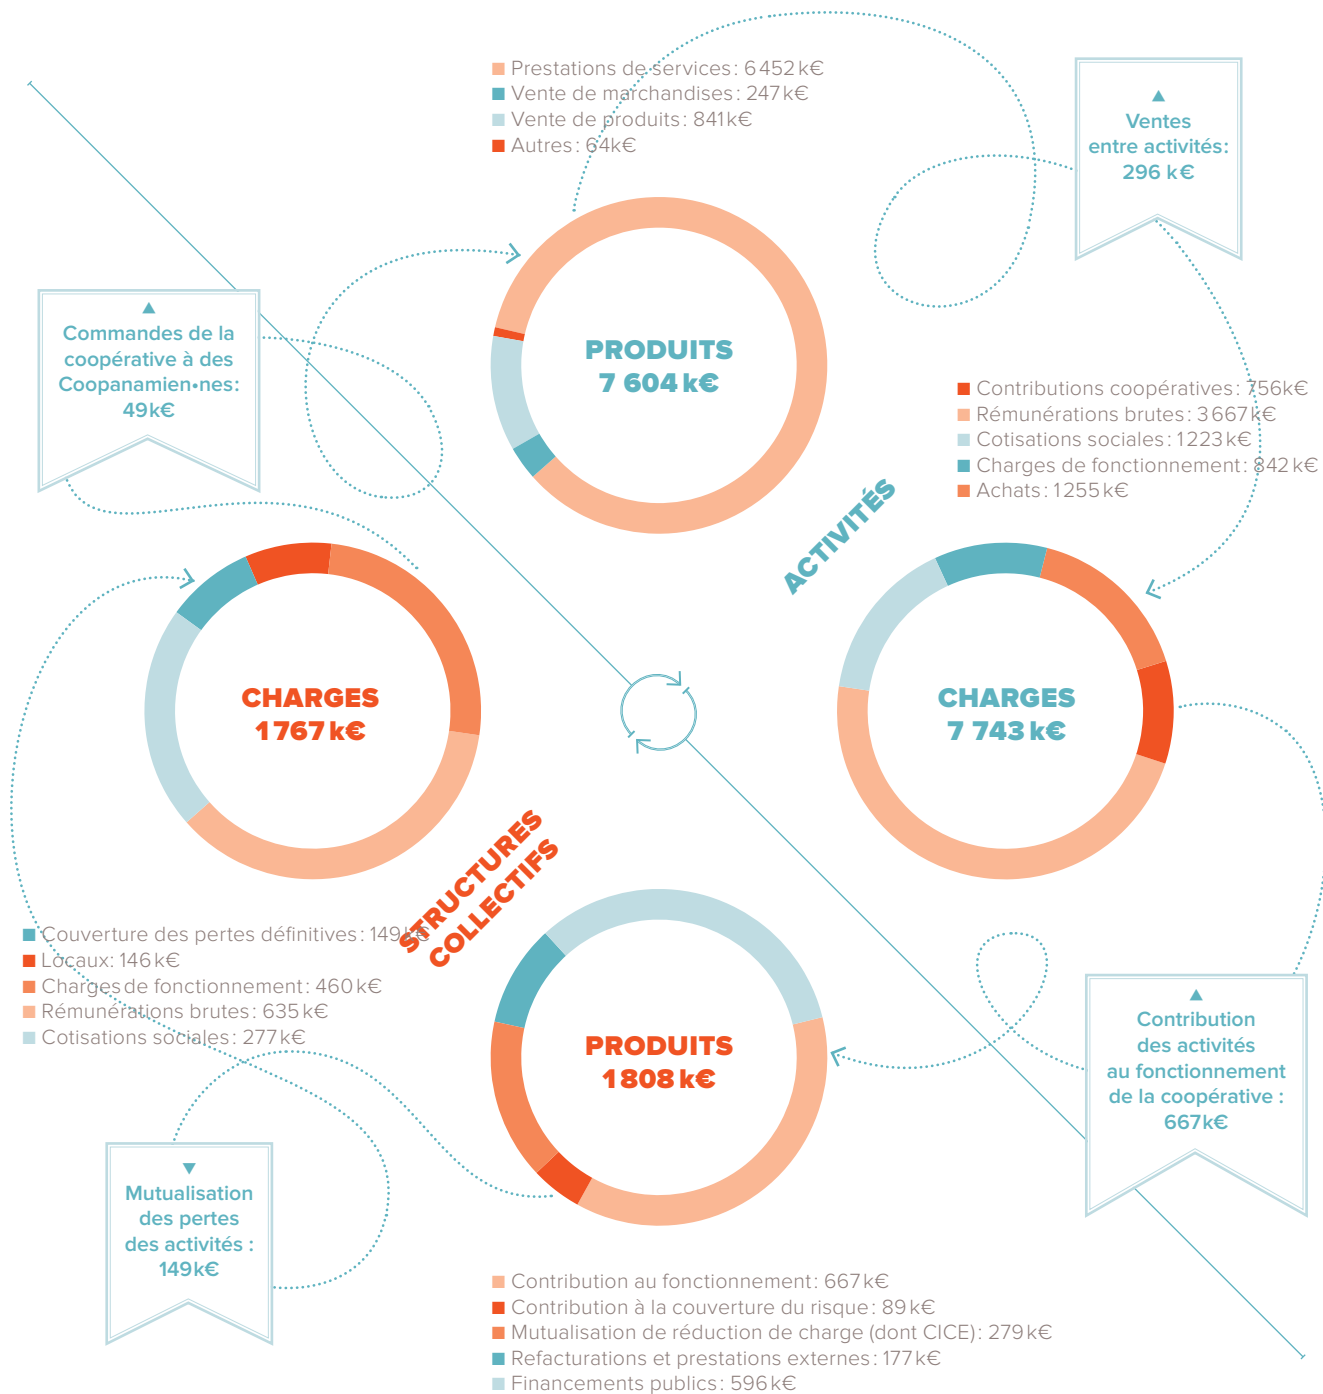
Prestations de services: 6452k€
Vente de marchandises: 247k€
Vente de produits: 841k€
Autres: 64k€

Ventes entre activités: 296 k€

PRODUITS
7 604 k€

Commandes de la coopérative à des Coopanamien•nes: 49k€

Contributions coopératives: 756k€
Rémunérations brutes: 3667k€
Cotisations sociales: 1223k€
Charges de fonctionnement: 842k€
Achats: 1255k€

ACTIVITÉS

CHARGES
1767 k€

CHARGES
7 743 k€

STRUCTURES COLLECTIFS

Couverture des pertes définitives: 149k€
Locaux: 146k€
Charges de fonctionnement: 460k€
Rémunérations brutes: 635k€
Cotisations sociales: 277k€

PRODUITS
1808 k€

Contribution des activités au fonctionnement de la coopérative : 667k€

Mutualisation des pertes des activités : 149k€

Contribution au fonctionnement: 667k€
Contribution à la couverture du risque: 89k€
Mutualisation de réduction de charge (dont CICE): 279k€
Refacturations et prestations externes: 177k€
Financements publics: 596k€